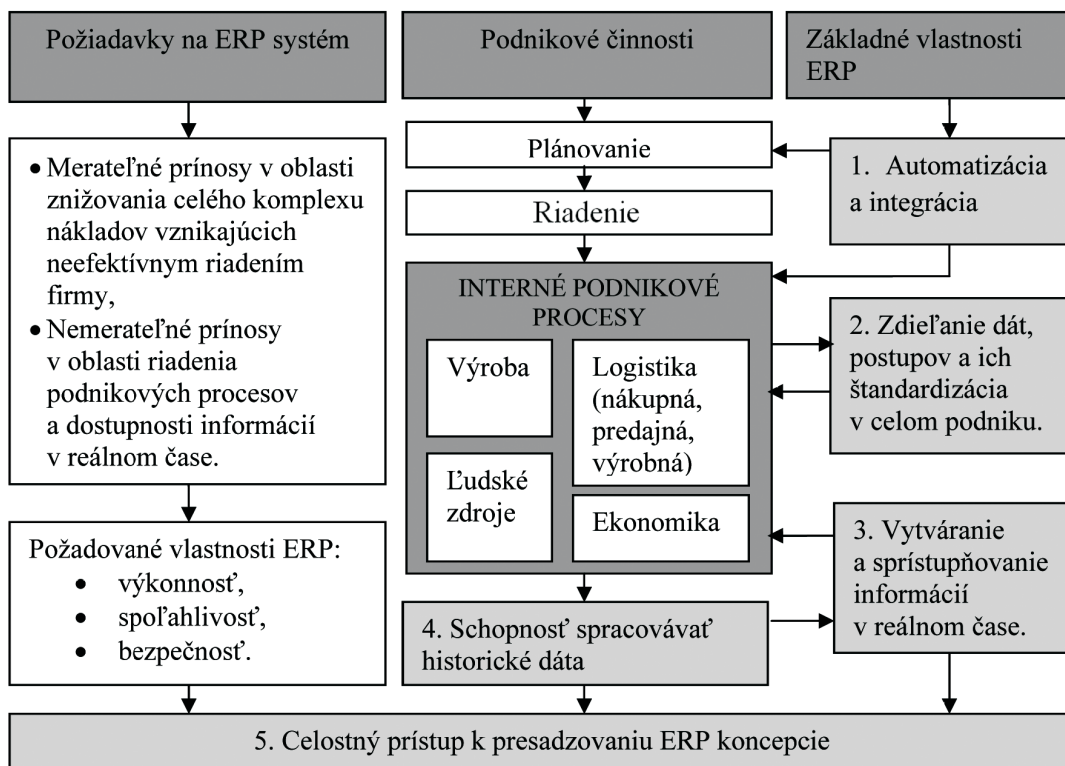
Požiadavky na ERP systém

Podnikové činnosti

Základné vlastnosti ERP

• Merateľné prínosy v oblasti znižovania celého komplexu nákladov vznikajúcich neefektívnym riadením firmy,
• Nemerateľné prínosy v oblasti riadenia podnikových procesov a dostupnosti informácií v reálnom čase.

Plánovanie

Riadenie

1. Automatizácia a integrácia

INTERNÉ PODNIKOVÉ PROCESY

Výroba

Logistika (nákupná, predajná, výrobná)

Ľudské zdroje

Ekonomika

2. Zdieľanie dát, postupov a ich štandardizácia v celom podniku.

Požadované vlastnosti ERP:
• výkonnosť,
• spoľahlivosť,
• bezpečnosť.

3. Vytváranie a sprístupňovanie informácií v reálnom čase.

4. Schopnosť spracovávať historické dáta

5. Celostný prístup k presadzovaniu ERP koncepcie